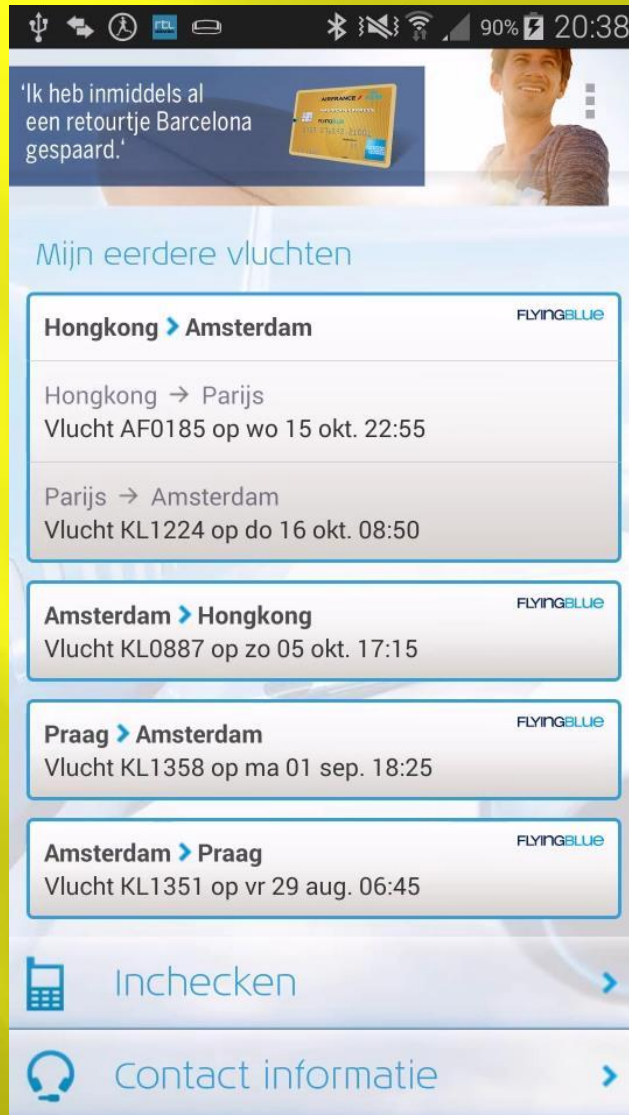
90% 20:38

'Ik heb inmiddels al een retourtje Barcelona gespaard.'

AIRFRANCE
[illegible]

Mijn eerdere vluchten

Hongkong > Amsterdam
FLYINGBLUE

Hongkong → Parijs
Vlucht AF0185 op wo 15 okt. 22:55

Parijs → Amsterdam
Vlucht KL1224 op do 16 okt. 08:50

Amsterdam > Hongkong
FLYINGBLUE
Vlucht KL0887 op zo 05 okt. 17:15

Praag > Amsterdam
FLYINGBLUE
Vlucht KL1358 op ma 01 sep. 18:25

Amsterdam > Praag
FLYINGBLUE
Vlucht KL1351 op vr 29 aug. 06:45

Inchecken

Contact informatie